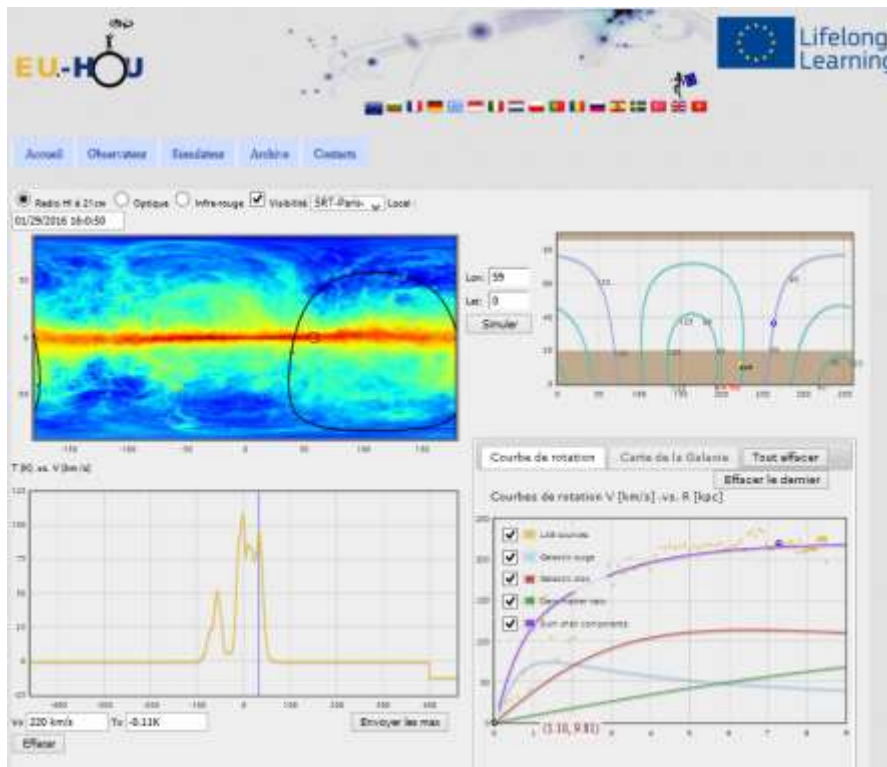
EU-HOU

Lifelong Learning

Accueil Observateur Simulateur Archive Contacts

Radio HI à 21cm Optique Infra-rouge Visibilité SRT-Paris Local
01/29/2016 16:0:59

Lon: 59
Lat: 0
Simuler

T (K) vs. V (km/s)

Vo: 220 km/s To: -0.11K
Envoyer les max
Effacer

Courbe de rotation Carte de la Galaxie Tout effacer
Effacer le dernier
Courbes de rotation V [km/s] vs. R [kpc]

LAB sources
Galactic bulge
Galactic disc
Dark matter halo
Sum of all components

(1.10, 9.81)